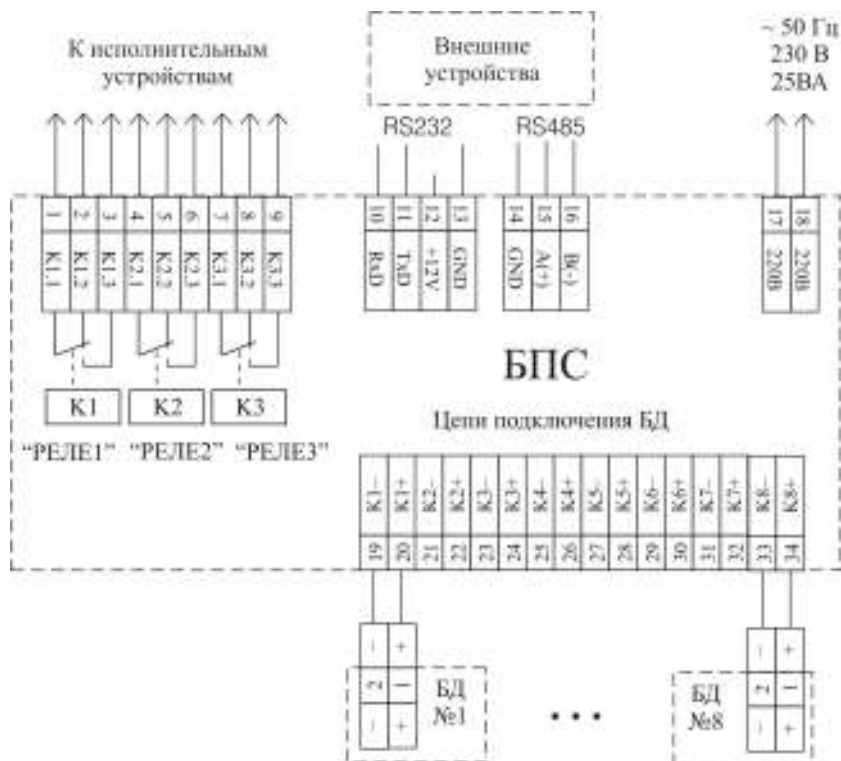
К исполнительным устройствам

Внешние устройства

~ 50 Гц
230 В
25ВА

RS232

RS485

1 2 3 4 5 6 7 8 9

K1.1 K1.2 K1.3 K2.1 K2.2 K2.3 K3.1 K3.2 K3.3

10 11 12 13

RxD TxD +12V GND

14 15 16

GND A(+) B(-)

17 18

220В 220В

БПС

K1 K2 K3

"РЕЛЕ1" "РЕЛЕ2" "РЕЛЕ3"

Цепи подключения БД

K1– K1+ K2– K2+ K3– K3+ K4– K4+ K5– K5+ K6– K6+ K7– K7+ K8– K8+

19 20 21 22 23 24 25 26 27 28 29 30 31 32 33 34

– +
– –
– +

БД
№1

• • •

– +
– –
– +

БД
№8